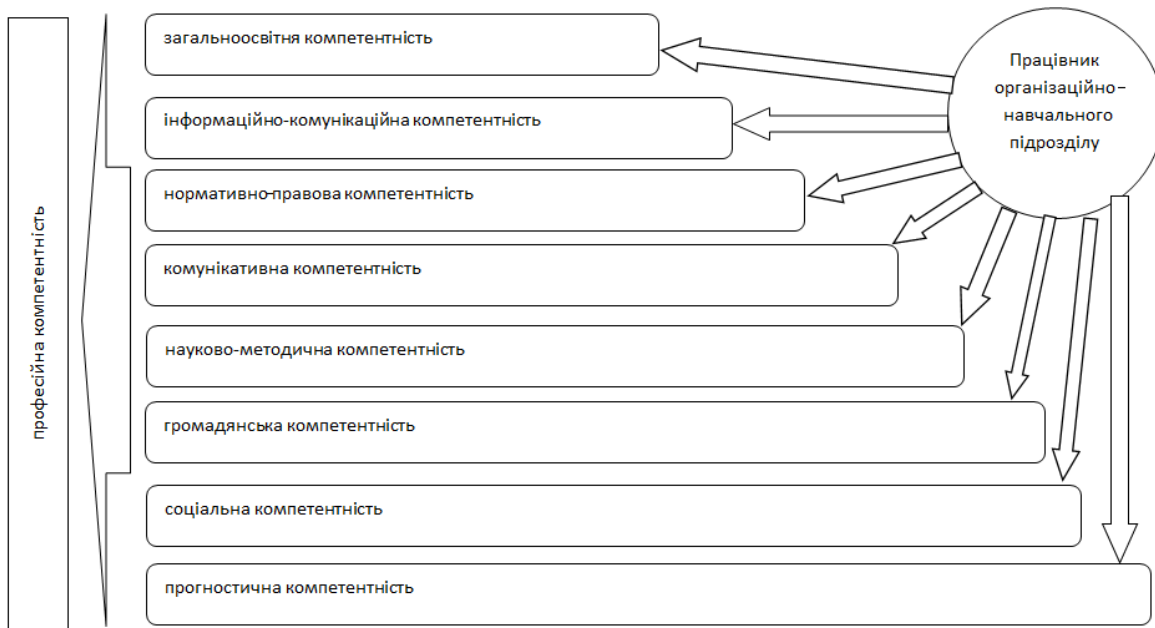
професійна компетентність

загальноосвітня компетентність

інформаційно-комунікаційна компетентність

нормативно-правова компетентність

комунікативна компетентність

науково-методична компетентність

громадянська компетентність

соціальна компетентність

прогностична компетентність

Працівник організаційно-навчального підрозділу